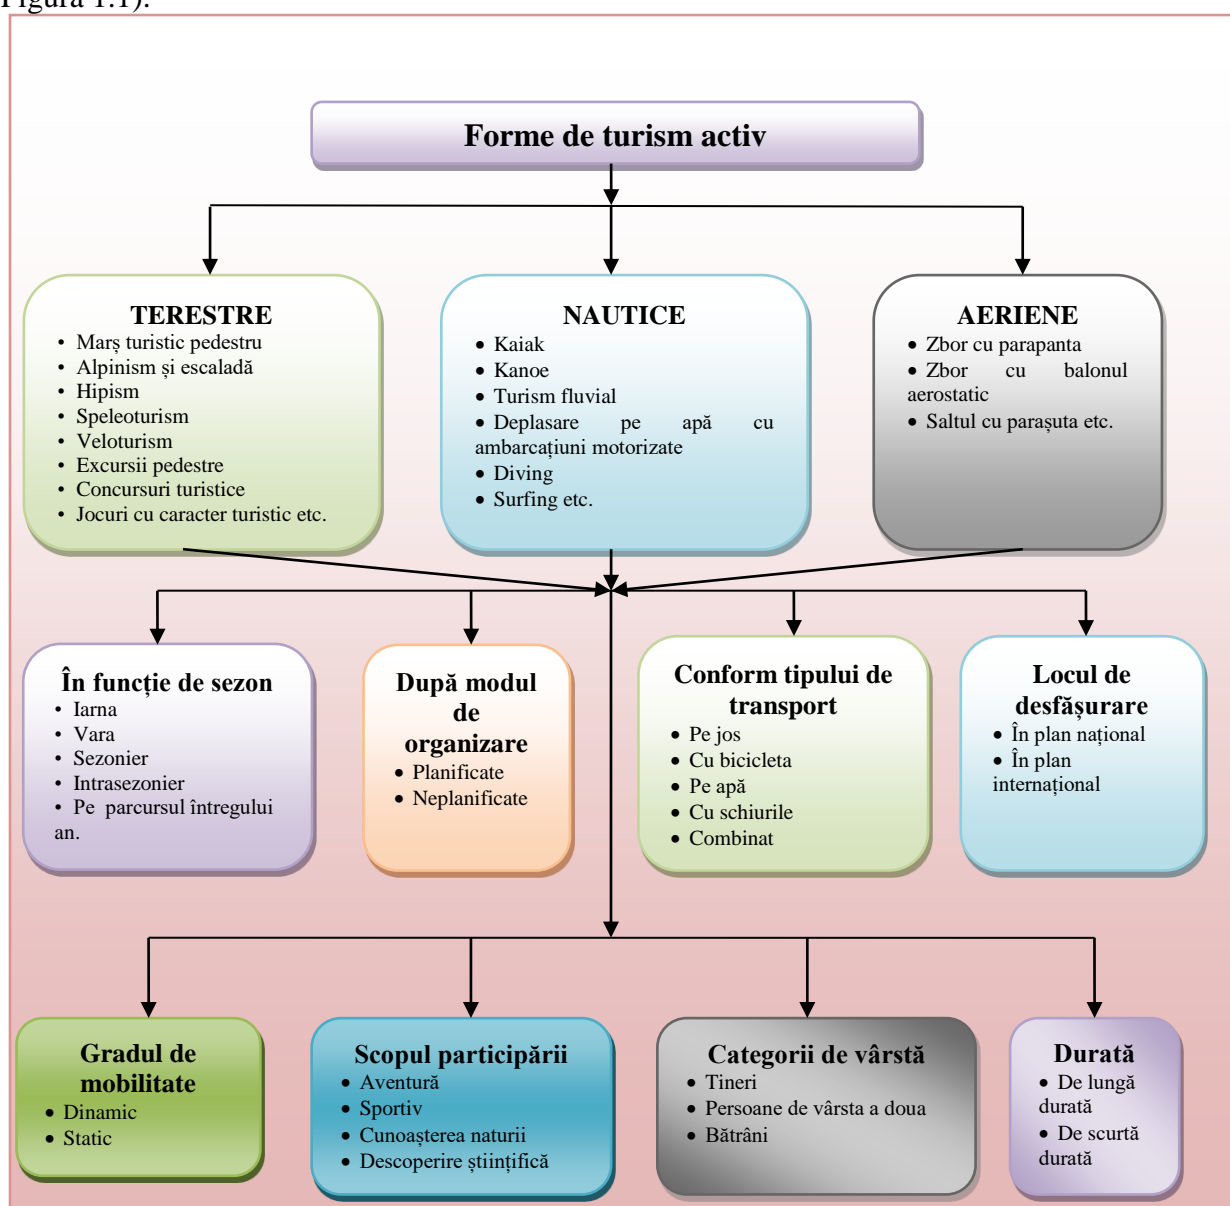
Figura 1.1).

Forme de turism activ

TERESTRE
• Marș turistic pedestru
• Alpinism și escaladă
• Hipism
• Speleoturism
• Veloturism
• Excursii pedestre
• Concursuri turistice
• Jocuri cu caracter turistic etc.

NAUTICE
• Kaiak
• Kanoe
• Turism fluvial
• Deplasare pe apă cu ambarcațiuni motorizate
• Diving
• Surfing etc.

AERIENE
• Zbor cu parapanta
• Zbor cu balonul aerostatic
• Saltul cu parașuta etc.

În funcție de sezon
• Iarna
• Vara
• Sezonier
• Intrasezonier
• Pe parcursul întregului an.

După modul de organizare
• Planificate
• Neplanificate

Conform tipului de transport
• Pe jos
• Cu bicicleta
• Pe apă
• Cu schiurile
• Combinat

Locul de desfășurare
• În plan național
• În plan internațional

Gradul de mobilitate
• Dinamic
• Static

Scopul participării
• Aventură
• Sportiv
• Cunoașterea naturii
• Descoperire științifică

Categorii de vârstă
• Tineri
• Persoane de vârsta a doua
• Bătrâni

Durată
• De lungă durată
• De scurtă durată